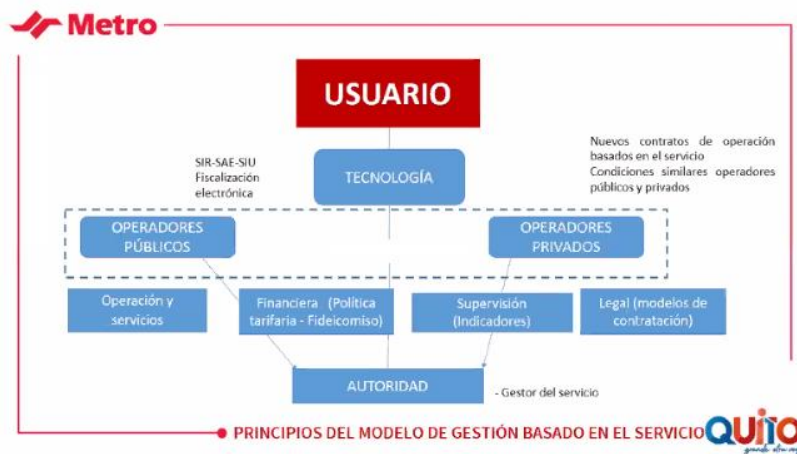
Metro

USUARIO

SIR-SAE-SIU
Fiscalización electrónica

TECNOLOGÍA

Nuevos contratos de operación basados en el servicio
Condiciones similares operadores públicos y privados

OPERADORES PÚBLICOS

OPERADORES PRIVADOS

Operación y servicios

Financiera (Política tarifaria - Fideicomiso)

Supervisión (Indicadores)

Legal (modelos de contratación)

AUTORIDAD

- Gestor del servicio

PRINCIPIOS DEL MODELO DE GESTIÓN BASADO EN EL SERVICIO

QUITO
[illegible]